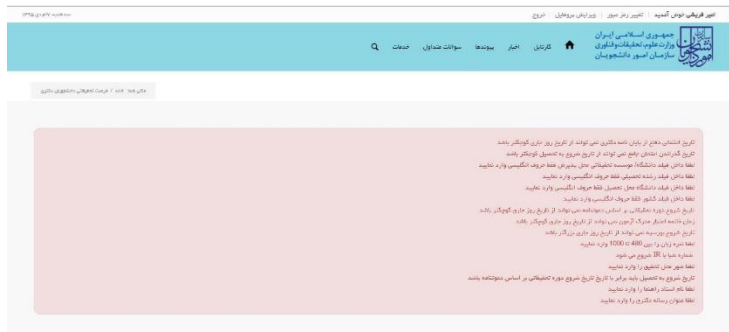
امیر قربانی خوش آمدید | تغییر رمز عبور | ویرایش پروفایل | خروج
سه شنبه ۲۷ دی ۱۳۹۵

جمهوری اسلامی ایران
وزارت علوم، تحقیقات و فناوری
سازمان امور دانشجویان

کارتابل اخبار پیوندها سوالات متداول خدمات

خانه / خدمات / فرصت تحقیقاتی دانشجویی دکتری

تاریخ احتمالی دفاع از پایان نامه دکتری نمی تواند از تاریخ روز جاری کوچکتر باشد
تاریخ گذراندن امتحان جامع نمی تواند از تاریخ شروع به تحصیل کوچکتر باشد
لطفا داخل فیلد دانشگاه/ موسسه تحقیقاتی محل پذیرش فقط حروف انگلیسی وارد نمایید
لطفا داخل فیلد رشته تحصیلی فقط حروف انگلیسی وارد نمایید
لطفا داخل فیلد دانشگاه محل تحصیل فقط حروف انگلیسی وارد نمایید
لطفا داخل فیلد کشور فقط حروف انگلیسی وارد نمایید.
تاریخ خروج دوره تحقیقاتی بر اساس دعوتنامه نمی تواند از تاریخ روز جاری کوچکتر باشد
زمان قاعده اعتبار مدرک آزمون نمی تواند از تاریخ روز جاری کوچکتر باشد.
تاریخ خروج بورسیه نمی تواند از تاریخ روز جاری بزرگتر باشد
لطفا نمره زبان را بین 480 تا 1000 وارد نمایید
شماره شبا با IR شروع می شود
لطفا امور محل تحقیق را وارد نمایید
تاریخ شروع به تحصیل باید برابر با تاریخ شروع دوره تحقیقاتی بر اساس دعوتنامه باشد
لطفا نام استاد راهنما را وارد نمایید
لطفا عنوان رساله دکتری را وارد نمایید